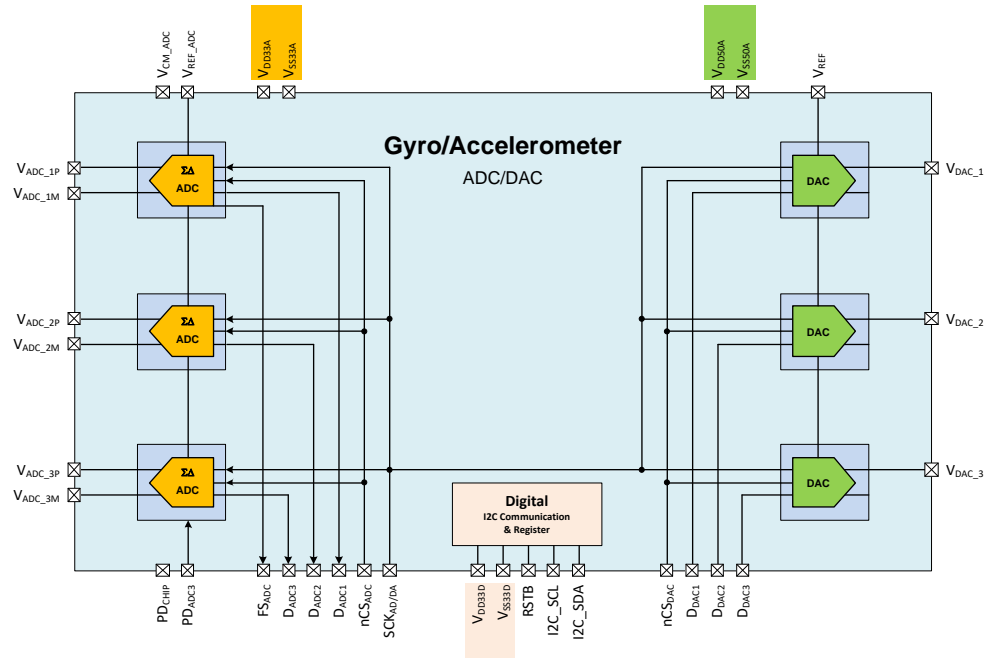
$V_{CM\_ADC}$ $V_{REF\_ADC}$ $V_{DD33A}$ $V_{SS33A}$ $V_{DD50A}$ $V_{SS50A}$ $V_{REF}$

Gyro/Accelerometer

ADC/DAC

$V_{ADC\_1P}$
$V_{ADC\_1M}$
ΣΔ ADC
DAC
$V_{DAC\_1}$

$V_{ADC\_2P}$
$V_{ADC\_2M}$
ΣΔ ADC
DAC
$V_{DAC\_2}$

$V_{ADC\_3P}$
$V_{ADC\_3M}$
ΣΔ ADC
DAC
$V_{DAC\_3}$

Digital
I2C Communication & Register

$PD_{CHIP}$ $PD_{ADC3}$ $FS_{ADC}$ $D_{ADC3}$ $D_{ADC2}$ $D_{ADC1}$ $nCS_{ADC}$ $SCK_{AD/DA}$ $V_{DD33D}$ $V_{SS33D}$ RSTB I2C_SCL I2C_SDA $nCS_{DAC}$ $D_{DAC1}$ $D_{DAC2}$ $D_{DAC3}$